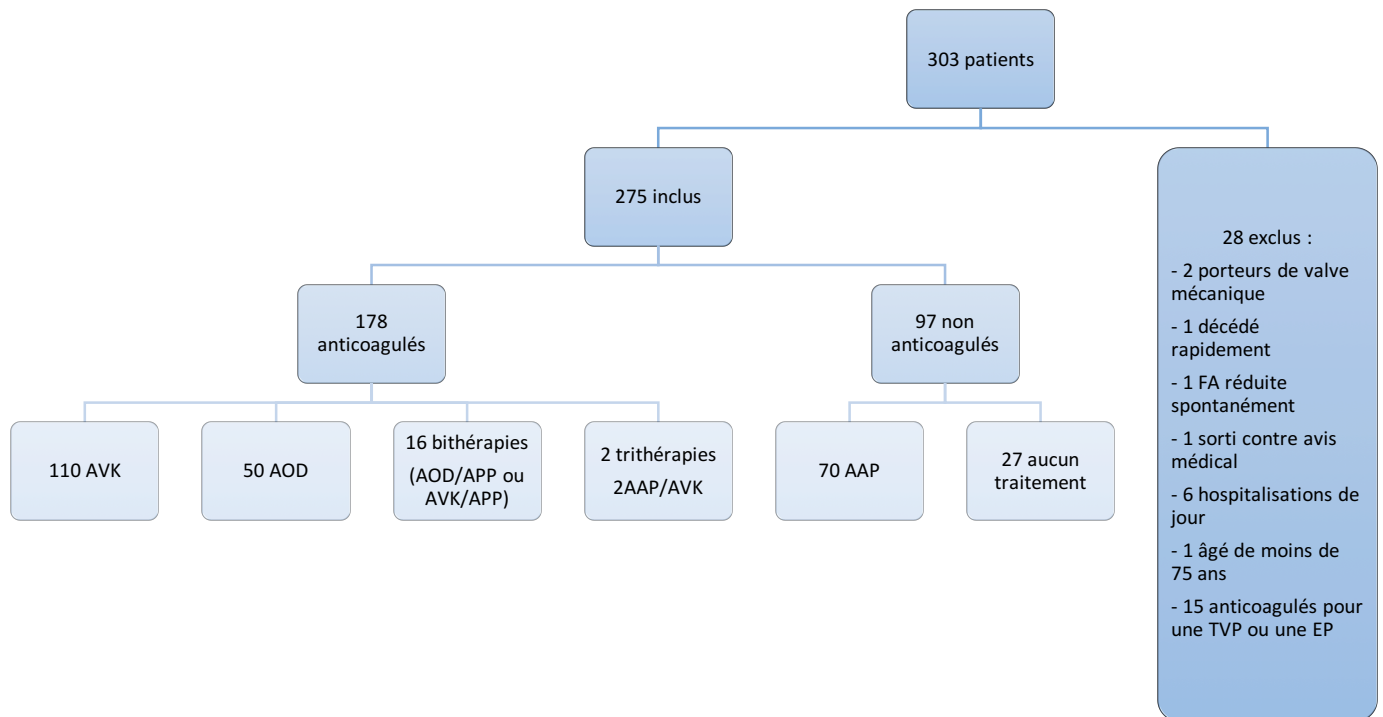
303 patients

275 inclus

28 exclus :

- 2 porteurs de valve mécanique

- 1 décédé rapidement

- 1 FA réduite spontanément

- 1 sorti contre avis médical

- 6 hospitalisations de jour

- 1 âgé de moins de 75 ans

- 15 anticoagulés pour une TVP ou une EP

178 anticoagulés

97 non anticoagulés

110 AVK

50 AOD

16 bithérapies (AOD/APP ou AVK/APP)

2 trithérapies 2AAP/AVK

70 AAP

27 aucun traitement